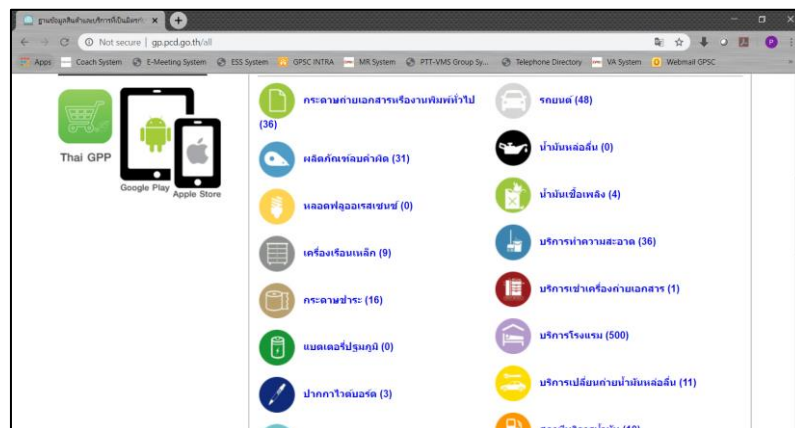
ฐานข้อมูลสินค้าและบริการที่เป็นมิตรกั ×

Not secure | gp.pcd.go.th/all

Apps Coach System E-Meeting System ESS System GPSC INTRA MR System PTT-VMS Group Sy... Telephone Directory VA System Webmail GPSC

Thai GPP

Google Play Apple Store

กระดาษถ่ายเอกสารหรืองานพิมพ์ทั่วไป (36)

ผลิตภัณฑ์ลบคำผิด (31)

หลอดฟลูออเรสเซนซ์ (0)

เครื่องเรือนเหล็ก (9)

กระดาษชำระ (16)

แบตเตอรี่ปฐมภูมิ (0)

ปากกาไวต์บอร์ด (3)

รถยนต์ (48)

น้ำมันหล่อลื่น (0)

น้ำมันเชื้อเพลิง (4)

บริการทำความสะอาด (36)

บริการเช่าเครื่องถ่ายเอกสาร (1)

บริการโรงแรม (500)

บริการเปลี่ยนถ่ายน้ำมันหล่อลื่น (11)

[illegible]